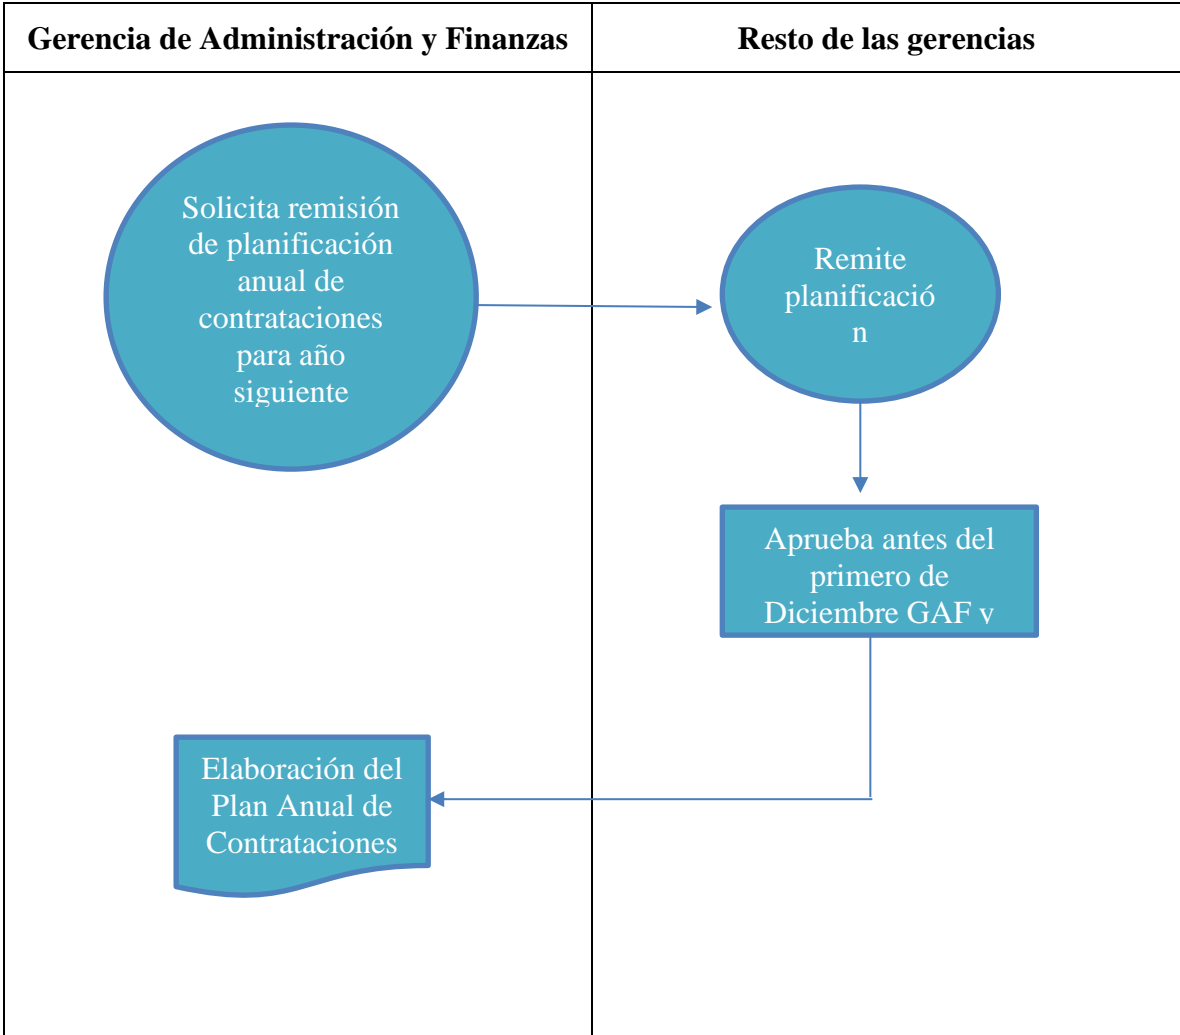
| Gerencia de Administración y Finanzas | Resto de las gerencias |
|---|---|

Solicita remisión de planificación anual de contrataciones para año siguiente

Remite planificació n

Aprueba antes del primero de Diciembre GAF y

Elaboración del Plan Anual de Contrataciones